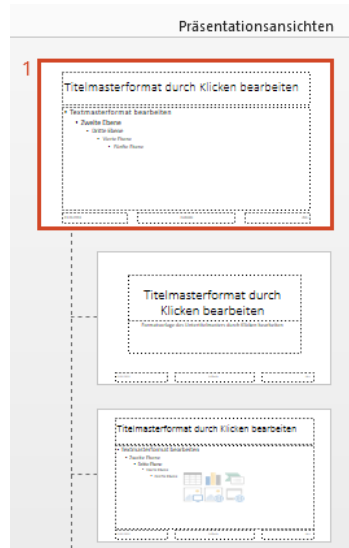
Präsentationsansichten

1

Titelmasterformat durch Klicken bearbeiten

• Textmasterformat bearbeiten
• Zweite Ebene
• Dritte Ebene
• Vierte Ebene
• Fünfte Ebene

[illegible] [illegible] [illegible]

Titelmasterformat durch Klicken bearbeiten

Formatvorlage des Untertitelmasters durch Klicken bearbeiten

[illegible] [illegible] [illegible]

Titelmasterformat durch Klicken bearbeiten

• Textmasterformat bearbeiten
• Zweite Ebene
• Dritte Ebene
• Vierte Ebene
• Fünfte Ebene

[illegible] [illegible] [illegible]